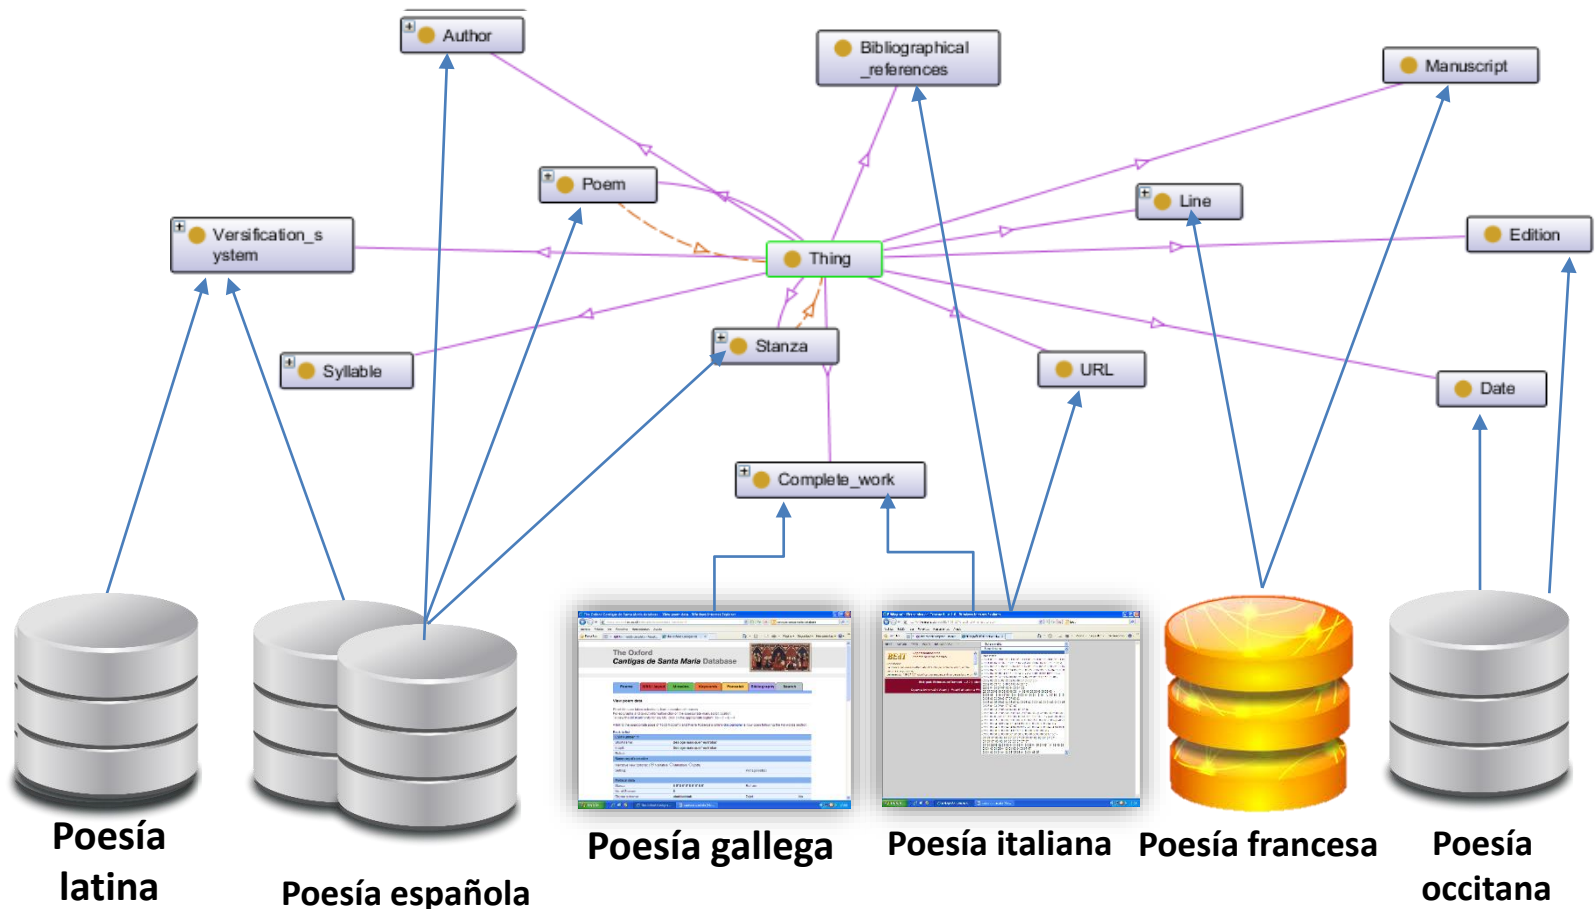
Author

Bibliographical_references

Manuscript

Poem

Line

Versification_system

Thing

Edition

Syllable

Stanza

URL

Date

Complete_work

The Oxford Cantigas de Santa Maria Database

Poesía latina

Poesía española

Poesía gallega

Poesía italiana

Poesía francesa

Poesía occitana